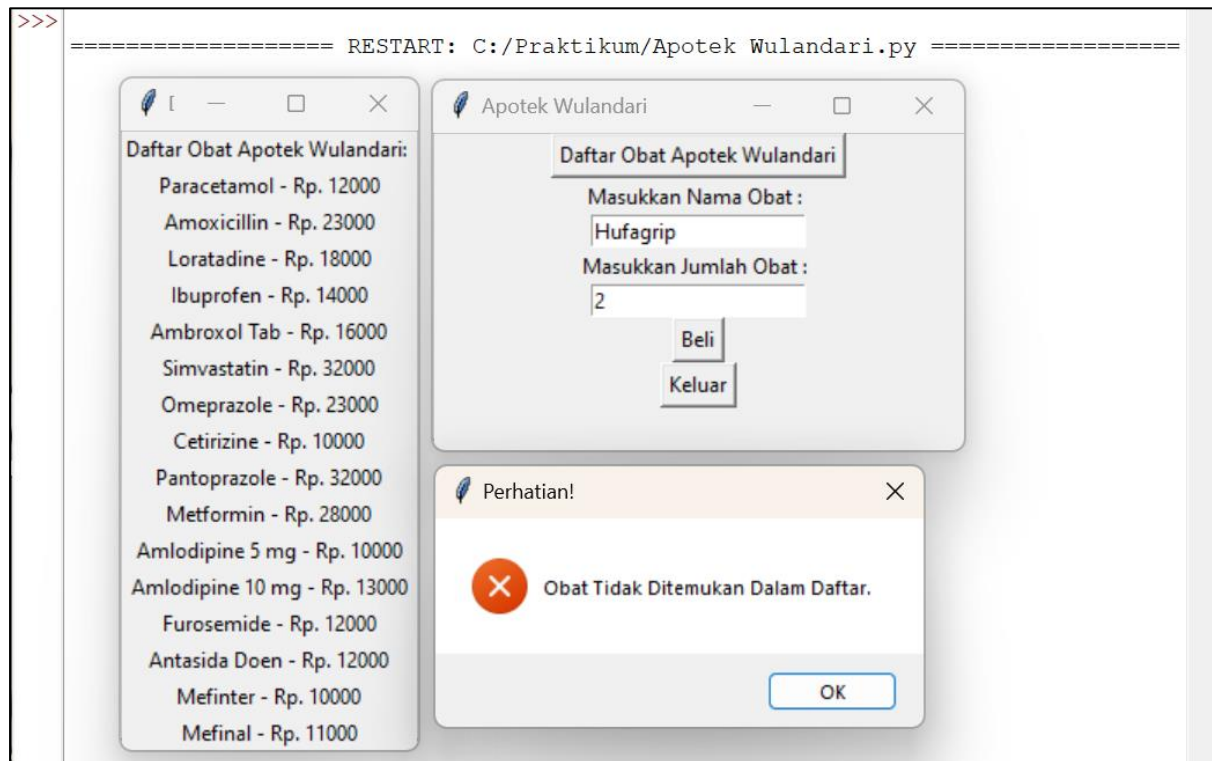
>>>
================== RESTART: C:/Praktikum/Apotek Wulandari.py ==================

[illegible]

Daftar Obat Apotek Wulandari:
Paracetamol - Rp. 12000
Amoxicillin - Rp. 23000
Loratadine - Rp. 18000
Ibuprofen - Rp. 14000
Ambroxol Tab - Rp. 16000
Simvastatin - Rp. 32000
Omeprazole - Rp. 23000
Cetirizine - Rp. 10000
Pantoprazole - Rp. 32000
Metformin - Rp. 28000
Amlodipine 5 mg - Rp. 10000
Amlodipine 10 mg - Rp. 13000
Furosemide - Rp. 12000
Antasida Doen - Rp. 12000
Mefinter - Rp. 10000
Mefinal - Rp. 11000

Apotek Wulandari

Daftar Obat Apotek Wulandari
Masukkan Nama Obat :
Hufagrip
Masukkan Jumlah Obat :
2
Beli
Keluar

Perhatian!

Obat Tidak Ditemukan Dalam Daftar.

OK